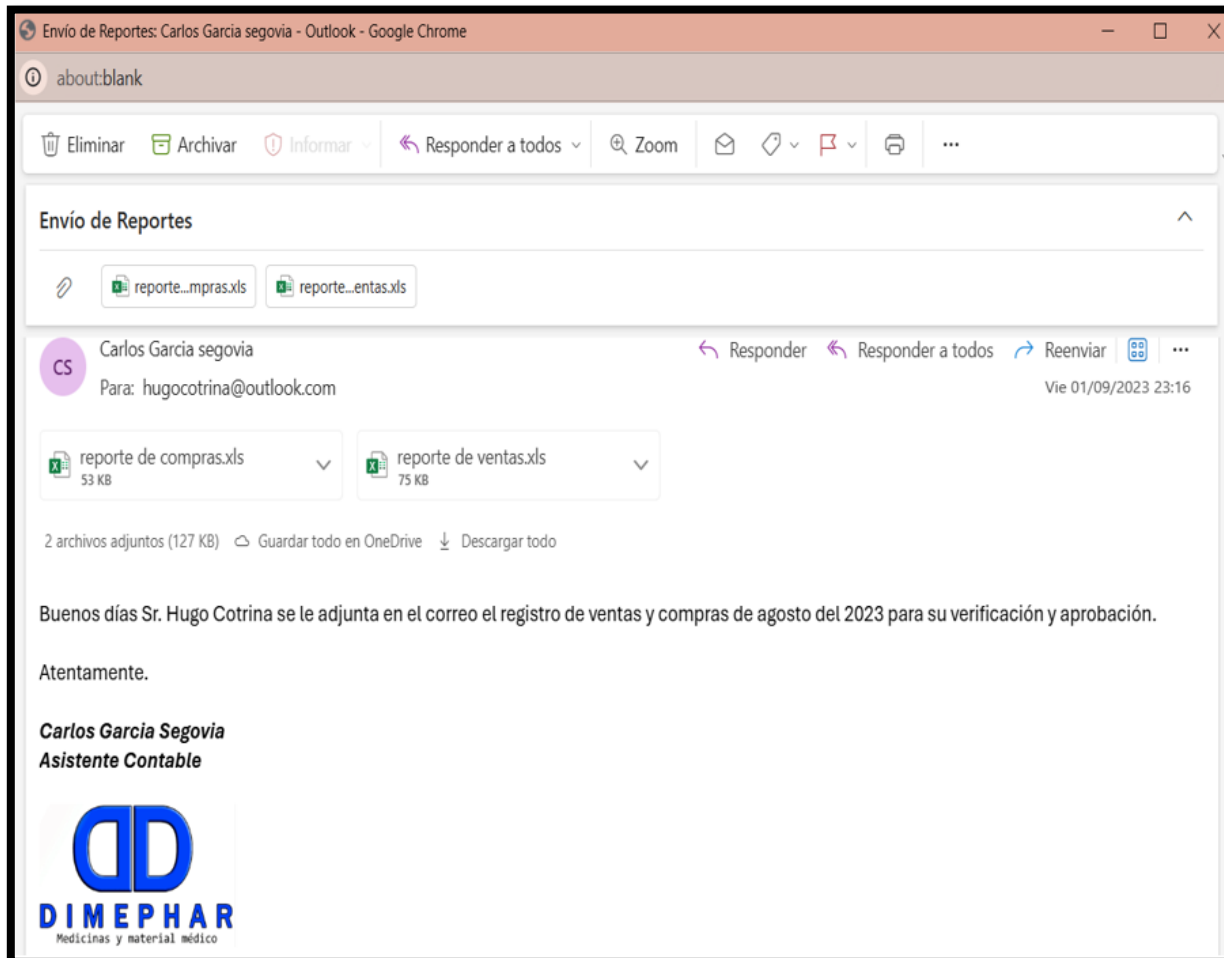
Envío de Reportes: Carlos Garcia segovia - Outlook - Google Chrome

about:blank

Eliminar Archivar Informar Responder a todos Zoom ...

Envío de Reportes

reporte...mpras.xls reporte...entas.xls

CS Carlos Garcia segovia
Para: hugocotrina@outlook.com

Responder Responder a todos Reenviar ...
Vie 01/09/2023 23:16

reporte de compras.xls
53 KB

reporte de ventas.xls
75 KB

2 archivos adjuntos (127 KB) Guardar todo en OneDrive Descargar todo

Buenos días Sr. Hugo Cotrina se le adjunta en el correo el registro de ventas y compras de agosto del 2023 para su verificación y aprobación.

Atentamente.

**Carlos Garcia Segovia**
**Asistente Contable**

DIMEPHAR
Medicinas y material médico